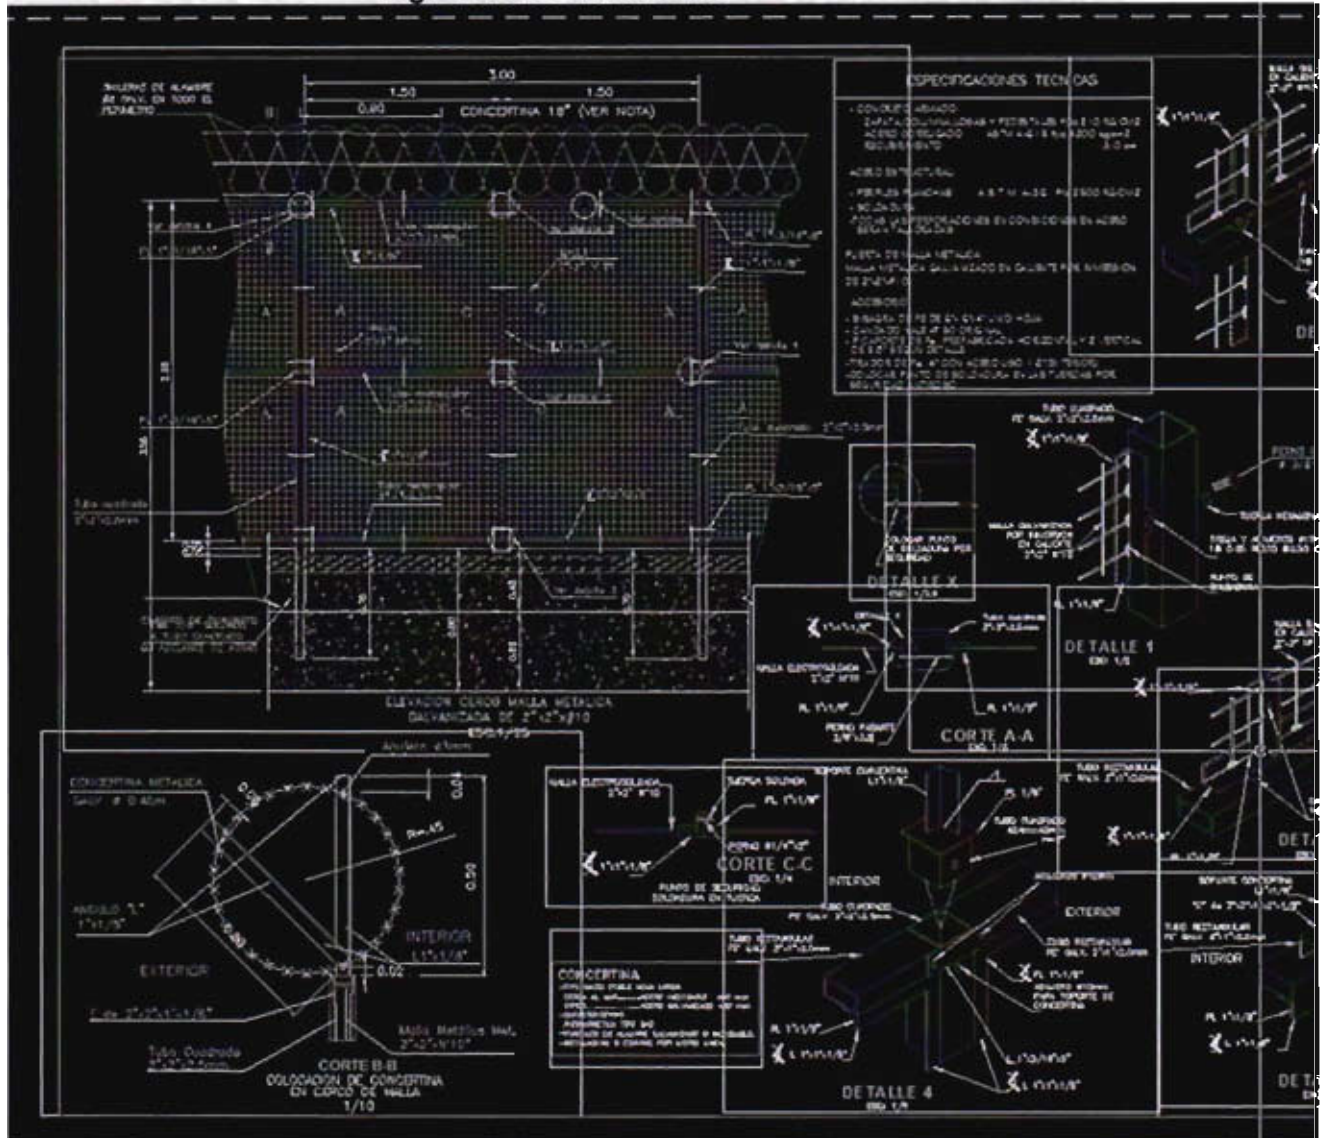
3.00
1.50
1.50
0.80
CONCERTINA 18" (VER NOTA)
ESPECIFICACIONES TECNICAS
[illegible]
Tubo cuadrado
2"x2"x2.0mm
ELEVACION CERCO MALLA METALICA
GALVANIZADA DE 2"x2"x#10
ESC 1/25
DETALLE X
DETALLE 1
ESC 1/5
CORTE A-A
ESC 1/5
Angulo
CONCERTINA METALICA
EXTERIOR
INTERIOR
L1"x1/8"
ANGULO "L"
1"x1/8"
0.50
0.02
Malla Metalica Galv.
2"x2"x#10"
Tubo Cuadrado
CORTE B-B
COLOCACION DE CONCERTINA
EN CERCO DE MALLA
1/10
MALLA ELECTROSOLDADA
2"x2" #10
CORTE C-C
ESC 1/4
PUNTO DE SEGURIDAD
SOLDADURA EN TUERCA
CONCERTINA
INTERIOR
EXTERIOR
INTERIOR
DETALLE 4
ESC 1/5
DE
DETA
DETA